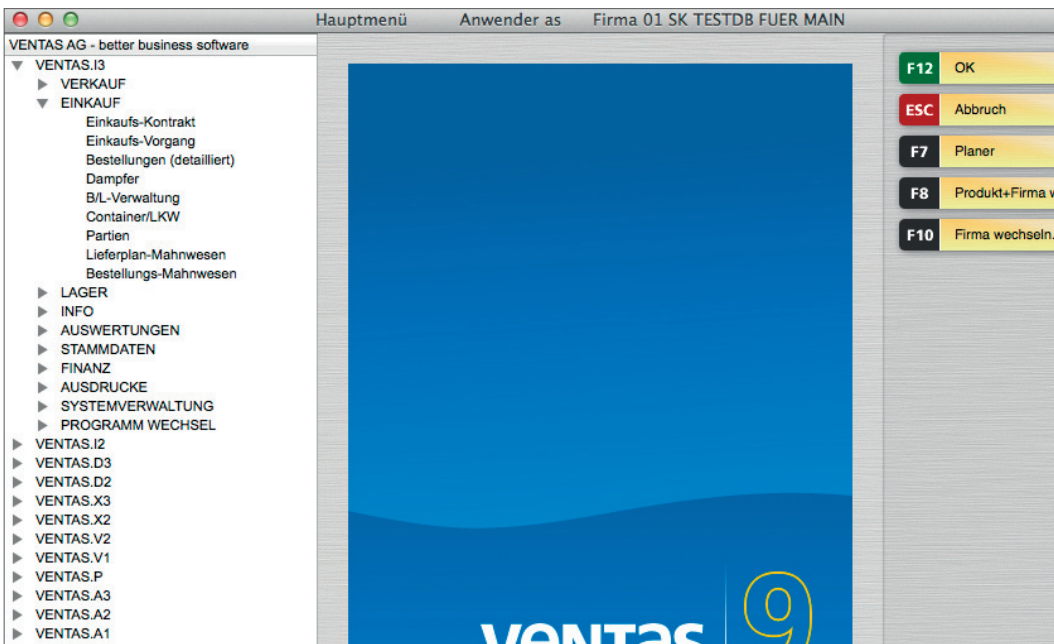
Hauptmenü Anwender as Firma 01 SK TESTDB FUER MAIN

VENTAS AG - better business software

VENTAS.I3
VERKAUF
EINKAUF
Einkaufs-Kontrakt
Einkaufs-Vorgang
Bestellungen (detailliert)
Dampfer
B/L-Verwaltung
Container/LKW
Partien
Lieferplan-Mahnwesen
Bestellungs-Mahnwesen
LAGER
INFO
AUSWERTUNGEN
STAMMDATEN
FINANZ
AUSDRUCKE
SYSTEMVERWALTUNG
PROGRAMM WECHSEL
VENTAS.I2
VENTAS.D3
VENTAS.D2
VENTAS.X3
VENTAS.X2
VENTAS.V2
VENTAS.V1
VENTAS.P
VENTAS.A3
VENTAS.A2
VENTAS.A1

F12 OK
ESC Abbruch
F7 Planer
F8 Produkt+Firma w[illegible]
F10 Firma wechseln.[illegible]

ventas 9